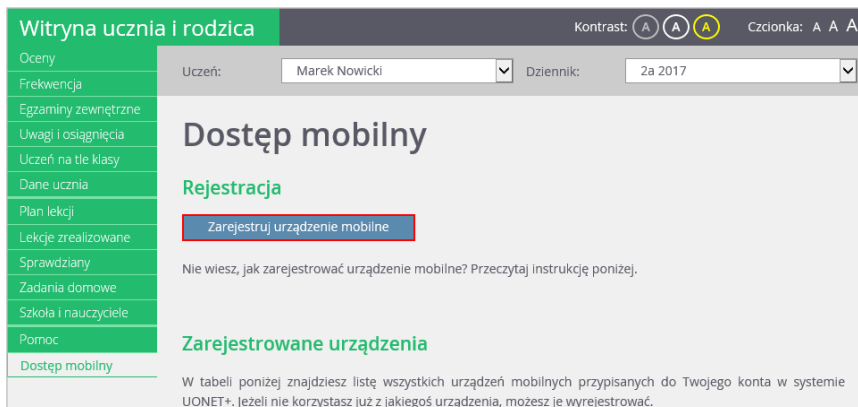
Witryna ucznia i rodzica

Kontrast: A A A Czcionka: A A A

Oceny
Frekwencja
Egzaminy zewnętrzne
Uwagi i osiągnięcia
Uczeń na tle klasy
Dane ucznia
Plan lekcji
Lekcje zrealizowane
Sprawdziany
Zadania domowe
Szkoła i nauczyciele
Pomoc
Dostęp mobilny

Uczeń: Marek Nowicki
Dziennik: 2a 2017

Dostęp mobilny

Rejestracja

Zarejestruj urządzenie mobilne

Nie wiesz, jak zarejestrować urządzenie mobilne? Przeczytaj instrukcję poniżej.

Zarejestrowane urządzenia

W tabeli poniżej znajdziesz listę wszystkich urządzeń mobilnych przypisanych do Twojego konta w systemie UONET+. Jeżeli nie korzystasz już z jakiegoś urządzenia, możesz je wyrejestrować.